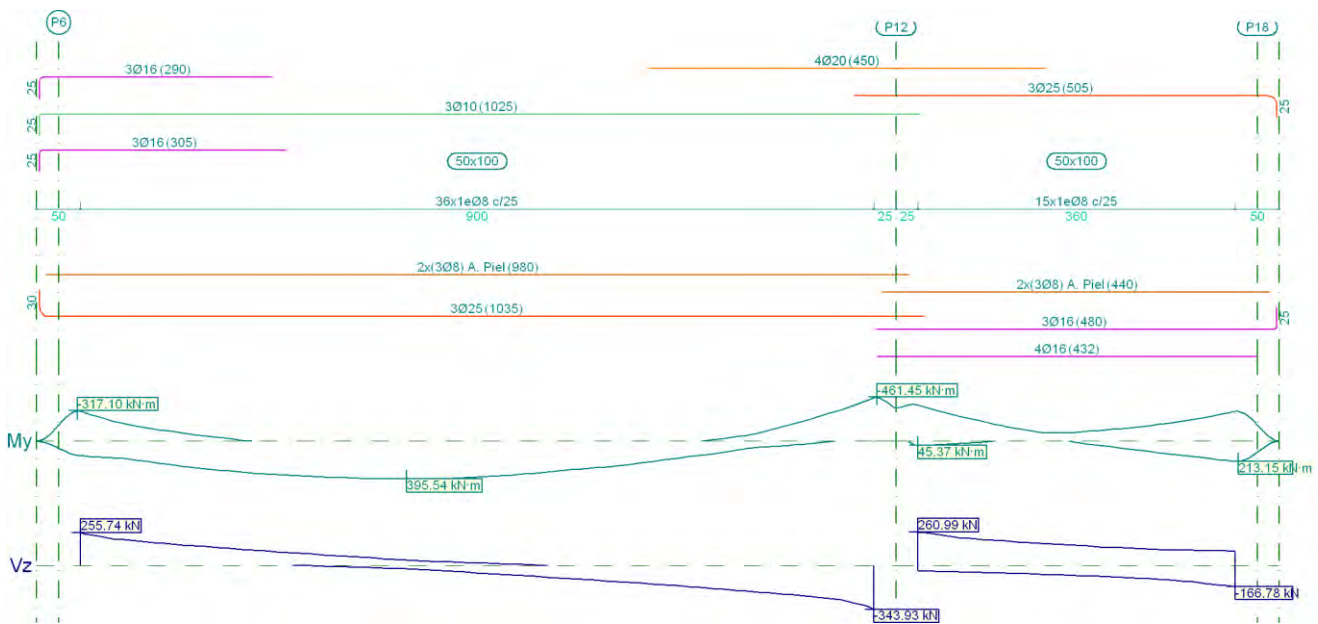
P6

P12

P18

4Ø20 (450)

3Ø16 (290)

25

3Ø25 (505)

25

3Ø10 (1025)

25

3Ø16 (305)

25

50x100

50x100

36x1eØ8 c/25

15x1eØ8 c/25

50

900

25

25

360

50

2x(3Ø8) A. Piel (980)

2x(3Ø8) A. Piel (440)

30

3Ø25 (1035)

3Ø16 (480)

25

4Ø16 (432)

-317.10 kN·m

-461.45 kN·m

My

45.37 kN·m

213.15 kN·m

395.54 kN·m

255.74 kN

260.99 kN

Vz

-343.93 kN

-166.78 kN